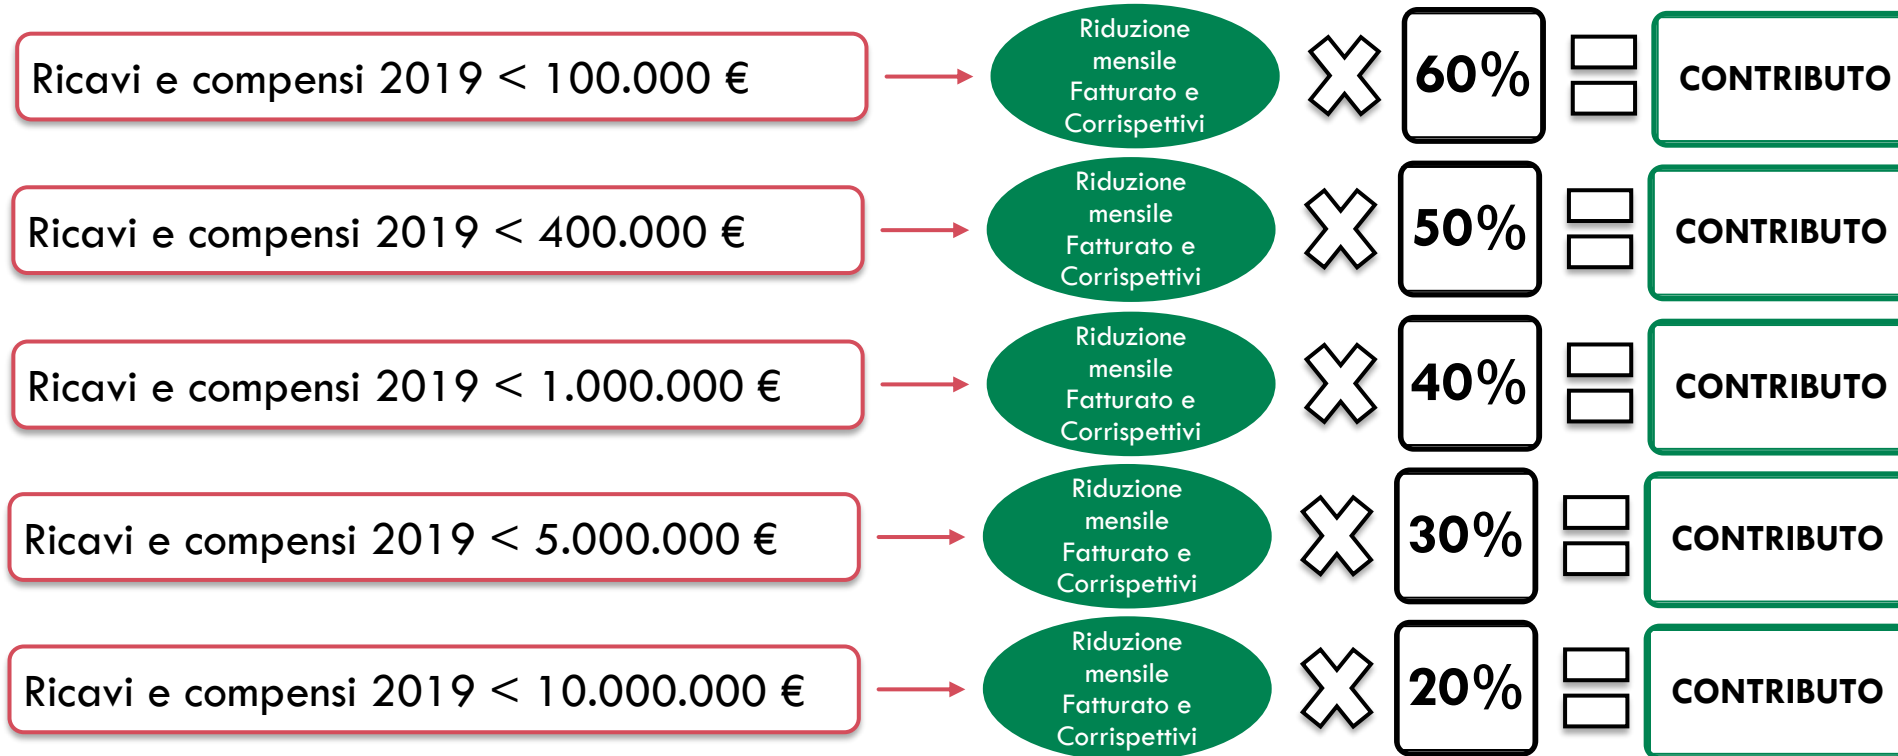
Ricavi e compensi 2019 < 100.000 €

Riduzione mensile Fatturato e Corrispettivi

60%

CONTRIBUTO

Ricavi e compensi 2019 < 400.000 €

Riduzione mensile Fatturato e Corrispettivi

50%

CONTRIBUTO

Ricavi e compensi 2019 < 1.000.000 €

Riduzione mensile Fatturato e Corrispettivi

40%

CONTRIBUTO

Ricavi e compensi 2019 < 5.000.000 €

Riduzione mensile Fatturato e Corrispettivi

30%

CONTRIBUTO

Ricavi e compensi 2019 < 10.000.000 €

Riduzione mensile Fatturato e Corrispettivi

20%

CONTRIBUTO